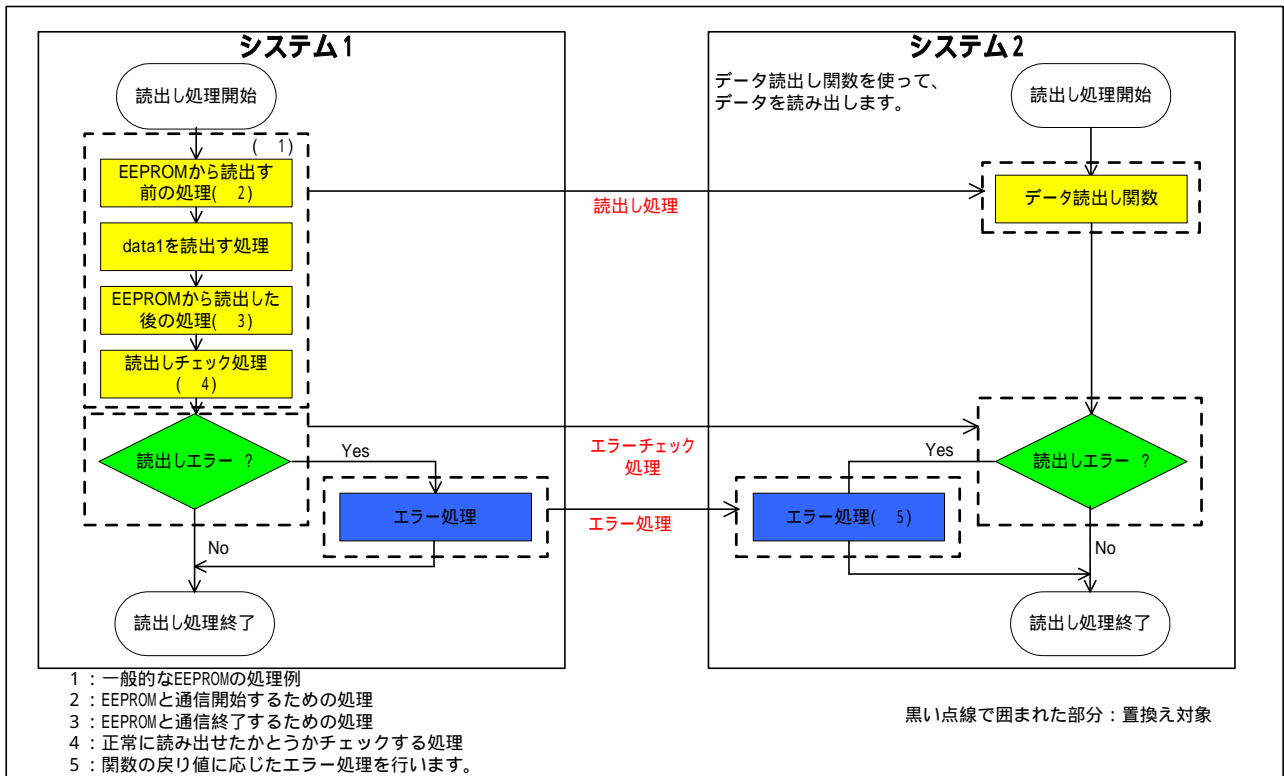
システム1

読出し処理開始

( 1)

EEPROMから読出す前の処理( 2)

data1を読出す処理

EEPROMから読出した後の処理( 3)

読出しチェック処理 ( 4)

読出しエラー ?

Yes

エラー処理

No

読出し処理終了

システム2

データ読出し関数を使って、データを読み出します。

読出し処理開始

データ読出し関数

読出しエラー ?

Yes

エラー処理( 5)

No

読出し処理終了

読出し処理

エラーチェック処理

エラー処理

1 : 一般的なEEPROMの処理例
2 : EEPROMと通信開始するための処理
3 : EEPROMと通信終了するための処理
4 : 正常に読み出せたかとうかチェックする処理
5 : 関数の戻り値に応じたエラー処理を行います。

黒い点線で囲まれた部分 : 置換え対象